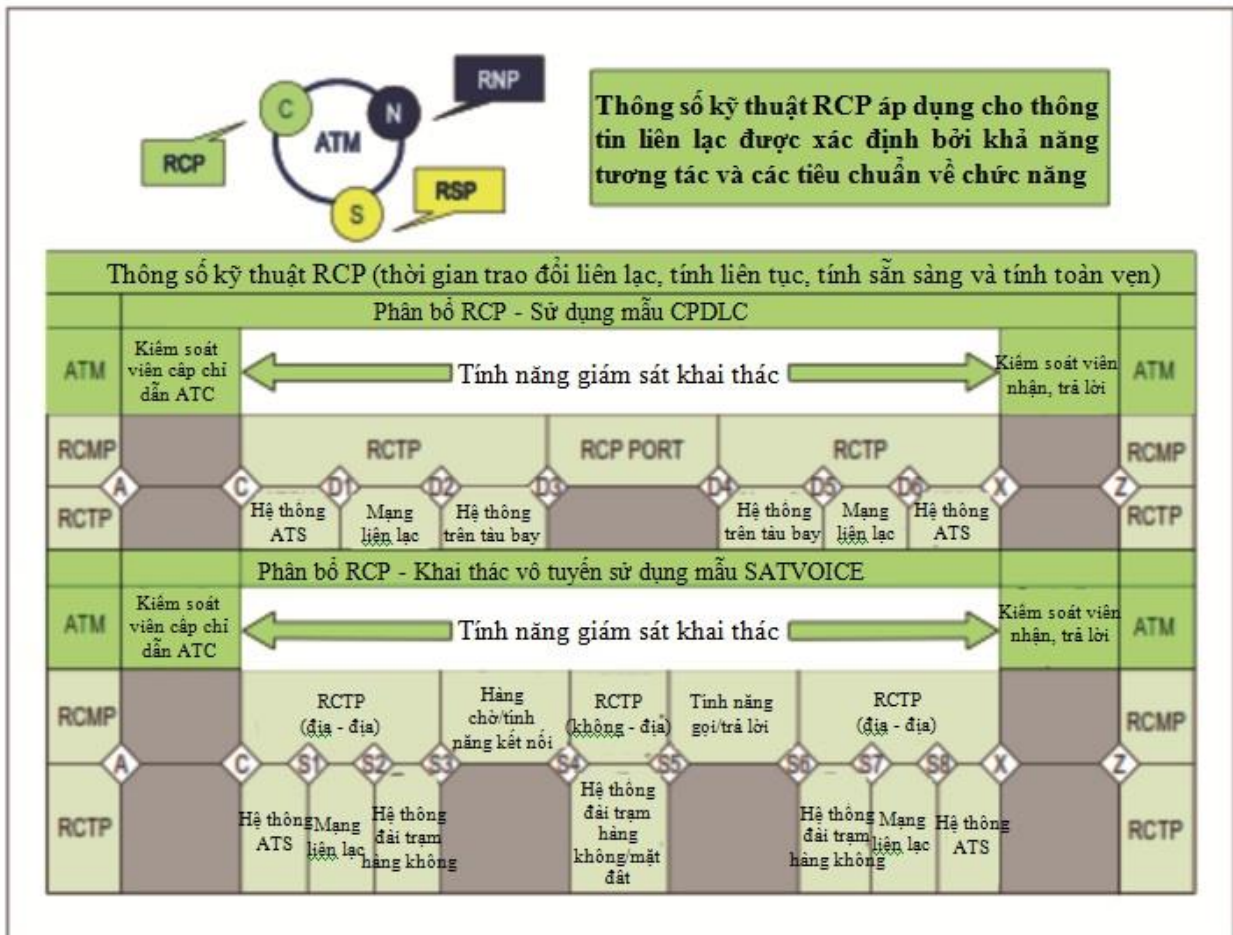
C
N
ATM
S
RNP
RCP
RSP

Thông số kỹ thuật RCP áp dụng cho thông tin liên lạc được xác định bởi khả năng tương tác và các tiêu chuẩn về chức năng

Thông số kỹ thuật RCP (thời gian trao đổi liên lạc, tính liên tục, tính sẵn sàng và tính toàn vẹn)

Phân bổ RCP - Sử dụng mẫu CPDLC

ATM
Kiểm soát viên cấp chỉ dẫn ATC
Tính năng giám sát khai thác
Kiểm soát viên nhận, trả lời
ATM

RCMP
RCTP
RCP PORT
RCTP
RCMP

A C D1 D2 D3 D4 D5 D6 X Z

RCTP
Hệ thông ATS
Mạng liên lạc
Hệ thông trên tàu bay
Hệ thông trên tàu bay
Mạng liên lạc
Hệ thông ATS
RCTP

Phân bổ RCP - Khai thác vô tuyến sử dụng mẫu SATVOICE

ATM
Kiểm soát viên cấp chỉ dẫn ATC
Tính năng giám sát khai thác
Kiểm soát viên nhận, trả lời
ATM

RCMP
RCTP (địa - địa)
Hàng chờ/tính năng kết nối
RCTP (không - địa)
Tính năng gọi/trả lời
RCTP (địa - địa)
RCMP

A C S1 S2 S3 S4 S5 S6 S7 S8 X Z

RCTP
Hệ thông ATS
Mạng liên lạc
Hệ thông đài trạm hàng không
Hệ thông đài trạm hàng không/mặt đất
Hệ thông đài trạm hàng không
Mạng liên lạc
Hệ thông ATS
RCTP